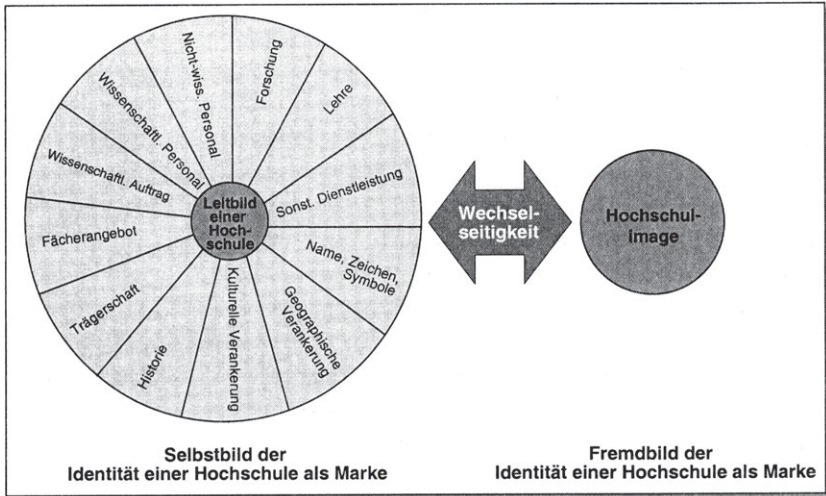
Nicht-wiss. Personal

Forschung

Lehre

Wissenschaftl. Personal

Wissenschaftl. Auftrag

Sonst. Dienstleistung

Leitbild einer Hochschule

Fächerangebot

Name, Zeichen, Symbole

Trägerschaft

Geographische Verankerung

Historie

Kulturelle Verankerung

Wechselseitigkeit

Hochschulimage

Selbstbild der Identität einer Hochschule als Marke

Fremdbild der Identität einer Hochschule als Marke